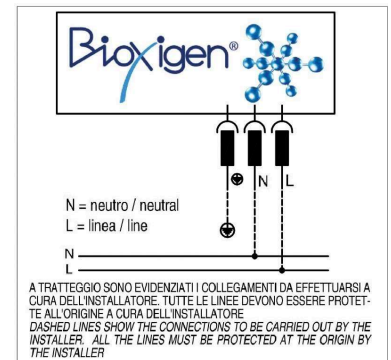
Bioxigen®

N L

N = neutro / neutral
L = linea / line

N
L

A TRATTEGGIO SONO EVIDENZIATI I COLLEGAMENTI DA EFFETTUARSI A CURA DELL'INSTALLATORE. TUTTE LE LINEE DEVONO ESSERE PROTETTE ALL'ORIGINE A CURA DELL'INSTALLATORE
DASHED LINES SHOW THE CONNECTIONS TO BE CARRIED OUT BY THE INSTALLER. ALL THE LINES MUST BE PROTECTED AT THE ORIGIN BY THE INSTALLER